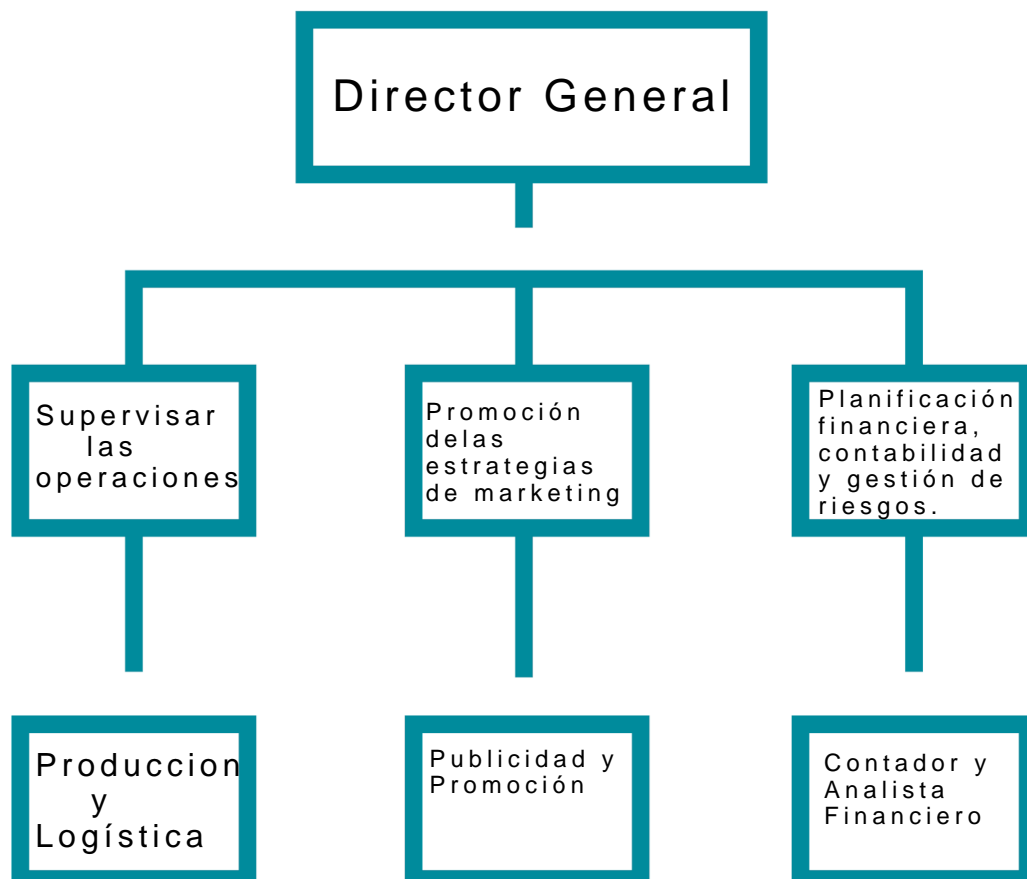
Director General

Supervisar las operaciones

Promoción delas estrategias de marketing

Planificación financiera, contabilidad y gestión de riesgos.

Produccion y Logística

Publicidad y Promoción

Contador y Analista Financiero